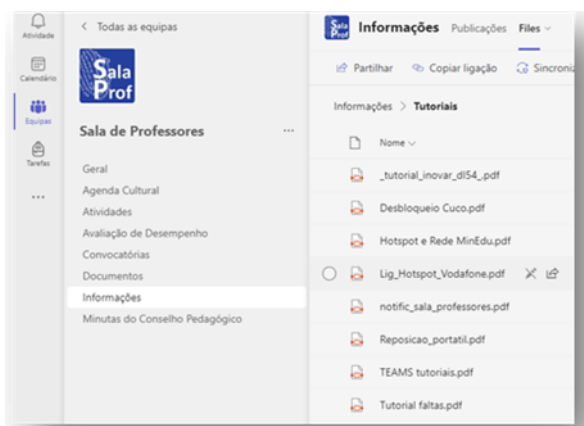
Atividade
Calendário
Equipas
Tarefas
...

< Todas as equipas

Sala Prof

Sala de Professores ...

Geral
Agenda Cultural
Atividades
Avaliação de Desempenho
Convocatórias
Documentos
Informações
Minutas do Conselho Pedagógico

Sala Prof Informações Publicações Files

Partilhar Copiar ligação Sincroni

Informações > Tutoriais

Nome

_tutorial_inovar_dl54_.pdf
Desbloqueio Cuco.pdf
Hotspot e Rede MinEdu.pdf
Lig_Hotspot_Vodafone.pdf
notific_sala_professores.pdf
Reposicao_portatil.pdf
TEAMS tutoriais.pdf
Tutorial faltas.pdf